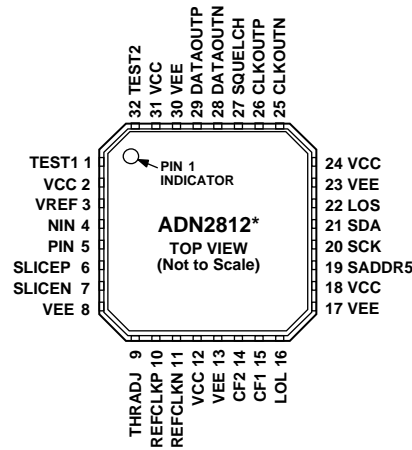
32 TEST2
31 VCC
30 VEE
29 DATAOUTP
28 DATAOUTN
27 SQUELCH
26 CLKOUTP
25 CLKOUTN

TEST1 1
VCC 2
VREF 3
NIN 4
PIN 5
SLICEP 6
SLICEN 7
VEE 8

PIN 1 INDICATOR

ADN2812*
TOP VIEW
(Not to Scale)

24 VCC
23 VEE
22 LOS
21 SDA
20 SCK
19 SADDR5
18 VCC
17 VEE

THRADJ 9
REFCLKP 10
REFCLKN 11
VCC 12
VEE 13
CF2 14
CF1 15
LOL 16